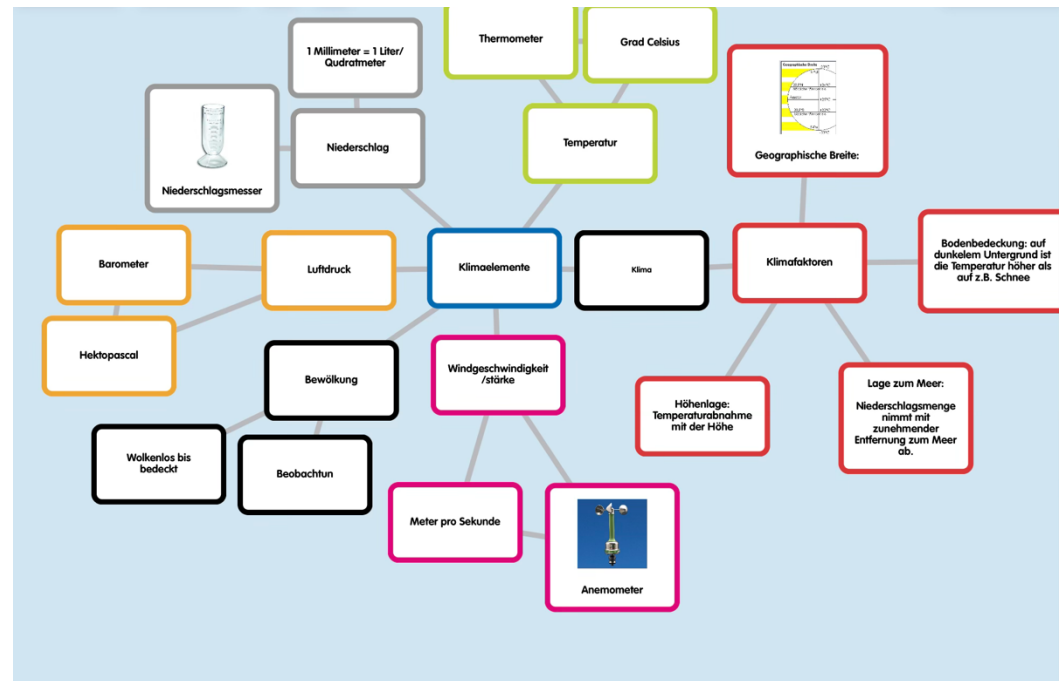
Thermometer

Grad Celsius

1 Millimeter = 1 Liter/ Qudratmeter

Niederschlag

Niederschlagsmesser

Temperatur

Geographische Breite:

Barometer

Luftdruck

Klimaelemente

Klima

Klimafaktoren

Bodenbedeckung: auf dunkelem Untergrund ist die Temperatur höher als auf z.B. Schnee

Hektopascal

Bewölkung

Windgeschwindigkeit /stärke

Höhenlage: Temperaturabnahme mit der Höhe

Lage zum Meer:

Niederschlagsmenge nimmt mit zunehmender Entfernung zum Meer ab.

Wolkenlos bis bedeckt

Beobachtun

Meter pro Sekunde

Anemometer